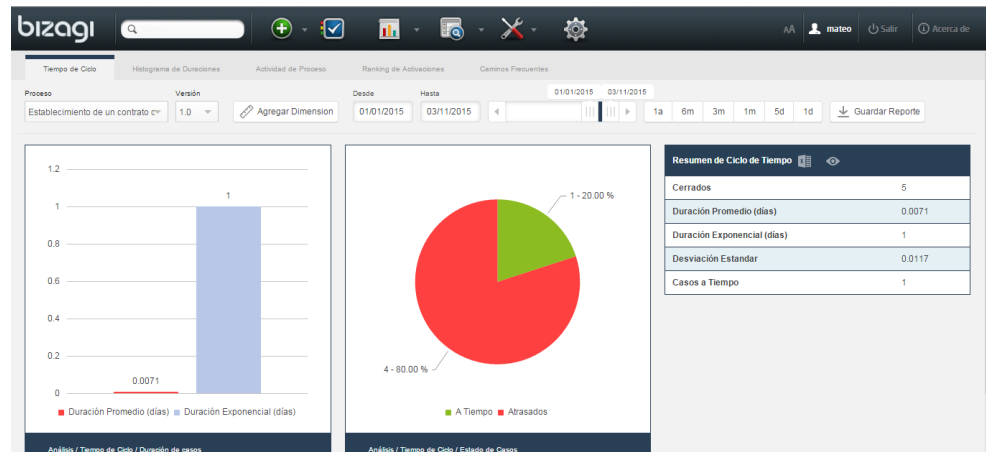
bizagi

AA mateo Salir Acerca de

Tiempo de Ciclo Histograma de Duraciones Actividad de Proceso Ranking de Activaciones Caminos Frecuentes

Proceso
Establecimiento de un contrato c
Versión
1.0
Agregar Dimension
Desde
01/01/2015
Hasta
03/11/2015
01/01/2015 03/11/2015
1a 6m 3m 1m 5d 1d
Guardar Reporte

1.2
1
0.8
0.6
0.4
0.2
0
1
0.0071
Duración Promedio (días) Duración Exponencial (días)

Análisis / Tiempo de Ciclo / Duración de casos

1 - 20.00 %
4 - 80.00 %
A Tiempo Atrasados

Análisis / Tiempo de Ciclo / Estado de Casos

Resumen de Ciclo de Tiempo

| Cerrados | 5 |
|---|---|
| Duración Promedio (días) | 0.0071 |
| Duración Exponencial (días) | 1 |
| Desviación Estandar | 0.0117 |
| Casos a Tiempo | 1 |